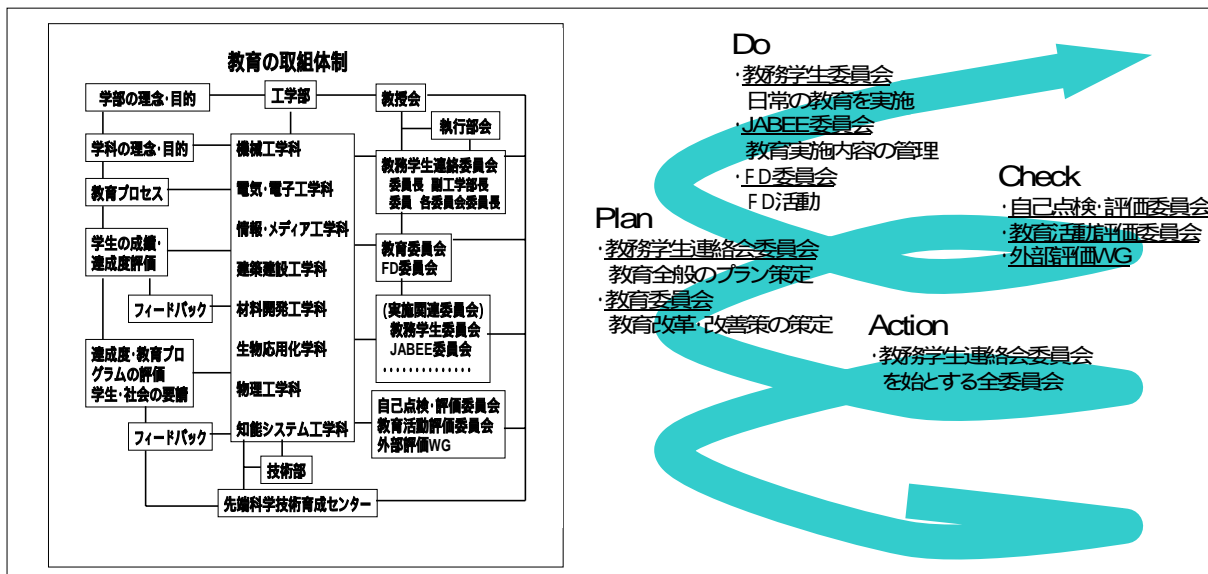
教育の取組体制

学部の理念・目的

工学部

教授会

執行部会

学科の理念・目的

機械工学科

教務学生連絡委員会
委員長 副工学部長
委員 各委員会委員長

教育プロセス

電気・電子工学科

情報・メディア工学科

学生の成績・達成度評価

教育委員会
FD委員会

建築建設工学科

フィードバック

材料開発工学科

(実施関連委員会)
教務学生委員会
JABEE委員会
・・・・・・・・・・・・・

生物応用化学科

達成度・教育プログラムの評価
学生・社会の要請

物理工学科

自己点検・評価委員会
教育活動評価委員会
外部評価WG

フィードバック

知能システム工学科

技術部

先端科学技術育成センター

Do
・教務学生委員会
日常の教育を実施
・JABEE委員会
教育実施内容の管理
・FD委員会
FD活動

Check
・自己点検・評価委員会
・教育活動評価委員会
・外部評価WG

Plan
・教務学生連絡会委員会
教育全般のプラン策定
・教育委員会
教育改革・改善策の策定

Action
・教務学生連絡会委員会
を始とする全委員会